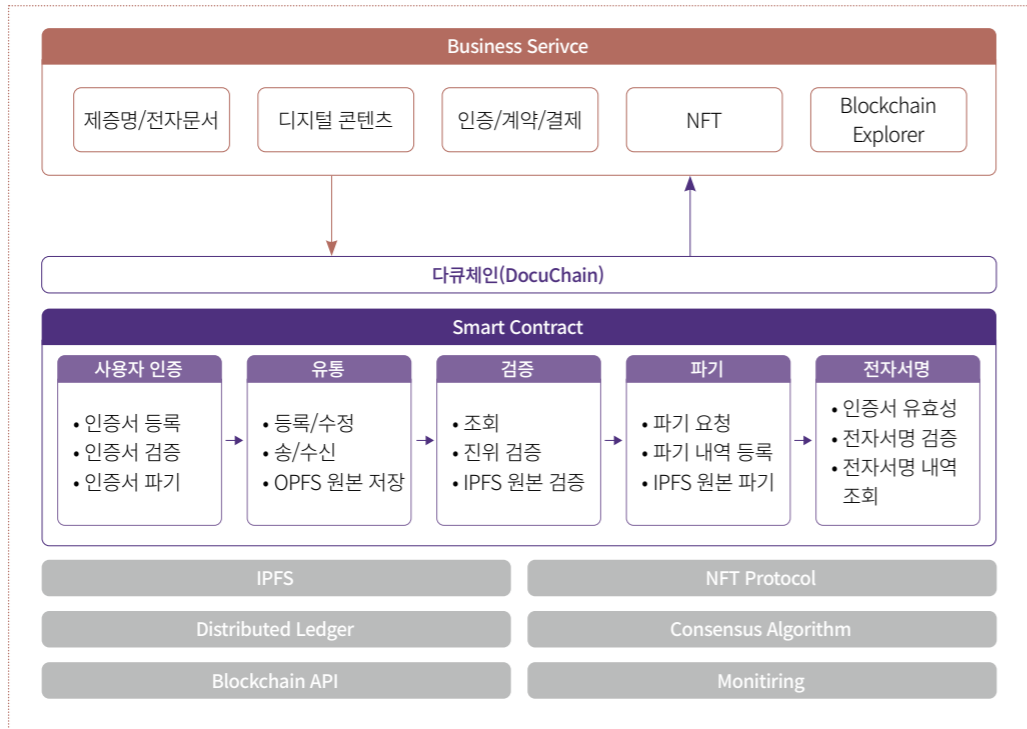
Business Serivce

제증명/전자문서

디지털 콘텐츠

인증/계약/결제

NFT

Blockchain Explorer

다큐체인(DocuChain)

Smart Contract

사용자 인증
• 인증서 등록
• 인증서 검증
• 인증서 파기

유통
• 등록/수정
• 송/수신
• OPFS 원본 저장

검증
• 조회
• 진위 검증
• IPFS 원본 검증

파기
• 파기 요청
• 파기 내역 등록
• IPFS 원본 파기

전자서명
• 인증서 유효성
• 전자서명 검증
• 전자서명 내역 조회

IPFS

NFT Protocol

Distributed Ledger

Consensus Algorithm

Blockchain API

Monitiring